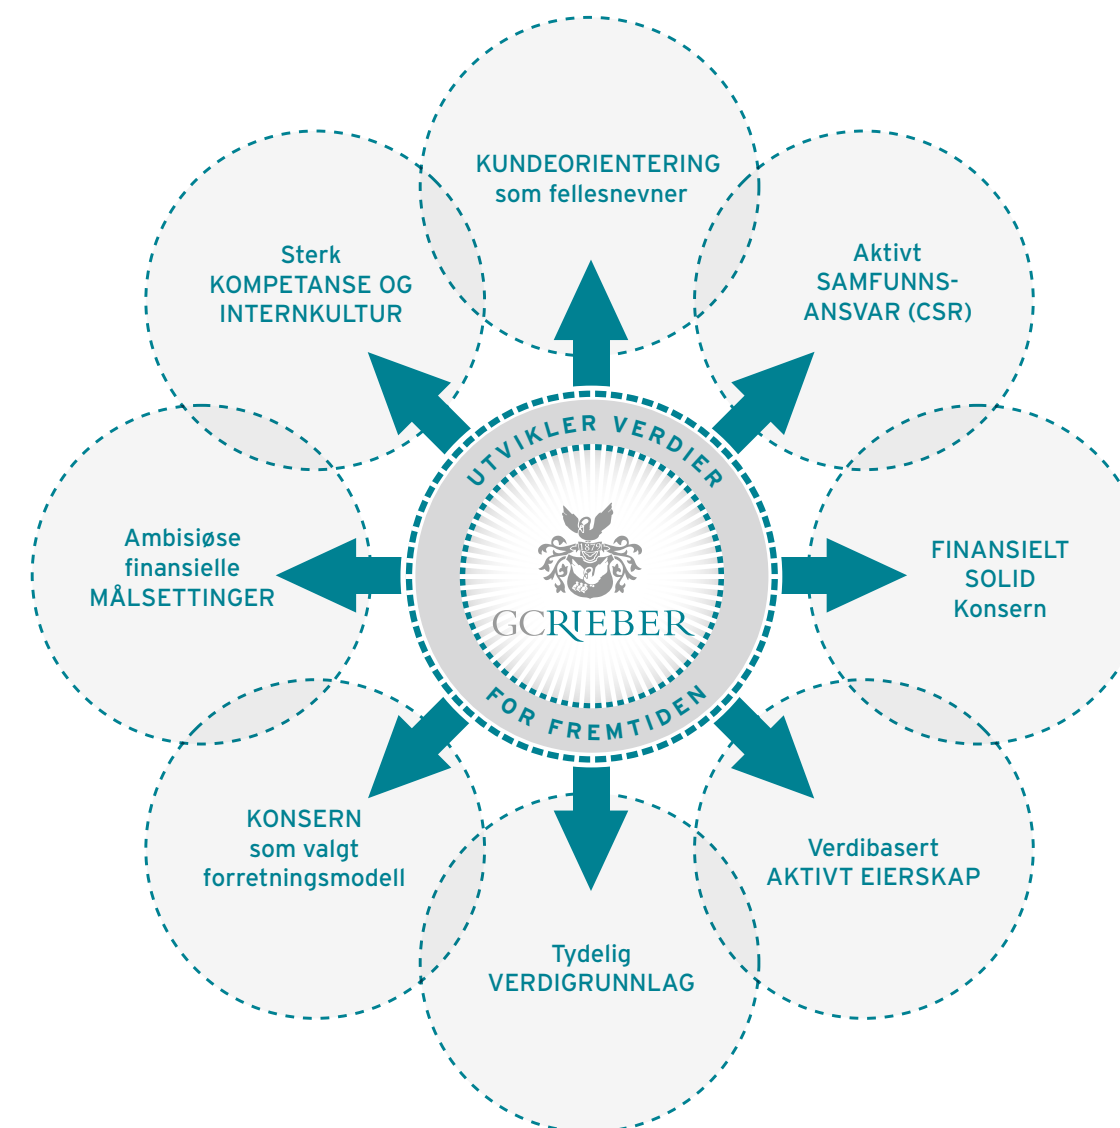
KUNDEORIENTERING som fellesnevner

Sterk KOMPETANSE OG INTERNKULTUR

Aktivt SAMFUNNSANSVAR (CSR)

UTVIKLER VERDIER

GCRIEBER

FOR FREMTIDEN

Ambisiøse finansielle MÅLSETTINGER

FINANSIELT SOLID Konsern

KONSERN som valgt forretningsmodell

Verdibasert AKTIVT EIERSKAP

Tydelig VERDIGRUNNLAG